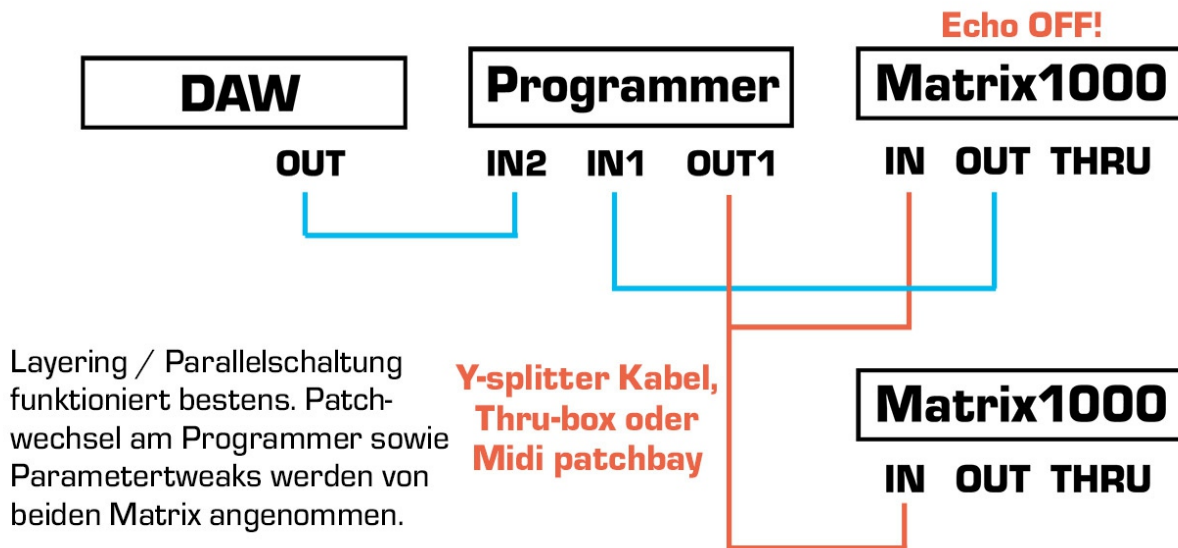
Echo OFF!

DAW

Programmer

Matrix1000

OUT

IN2 IN1 OUT1

IN OUT THRU

Layering / Parallelschaltung funktioniert bestens. Patchwechsel am Programmer sowie Parametertweaks werden von beiden Matrix angenommen.

Y-splitter Kabel, Thru-box oder Midi patchbay

Matrix1000

IN OUT THRU